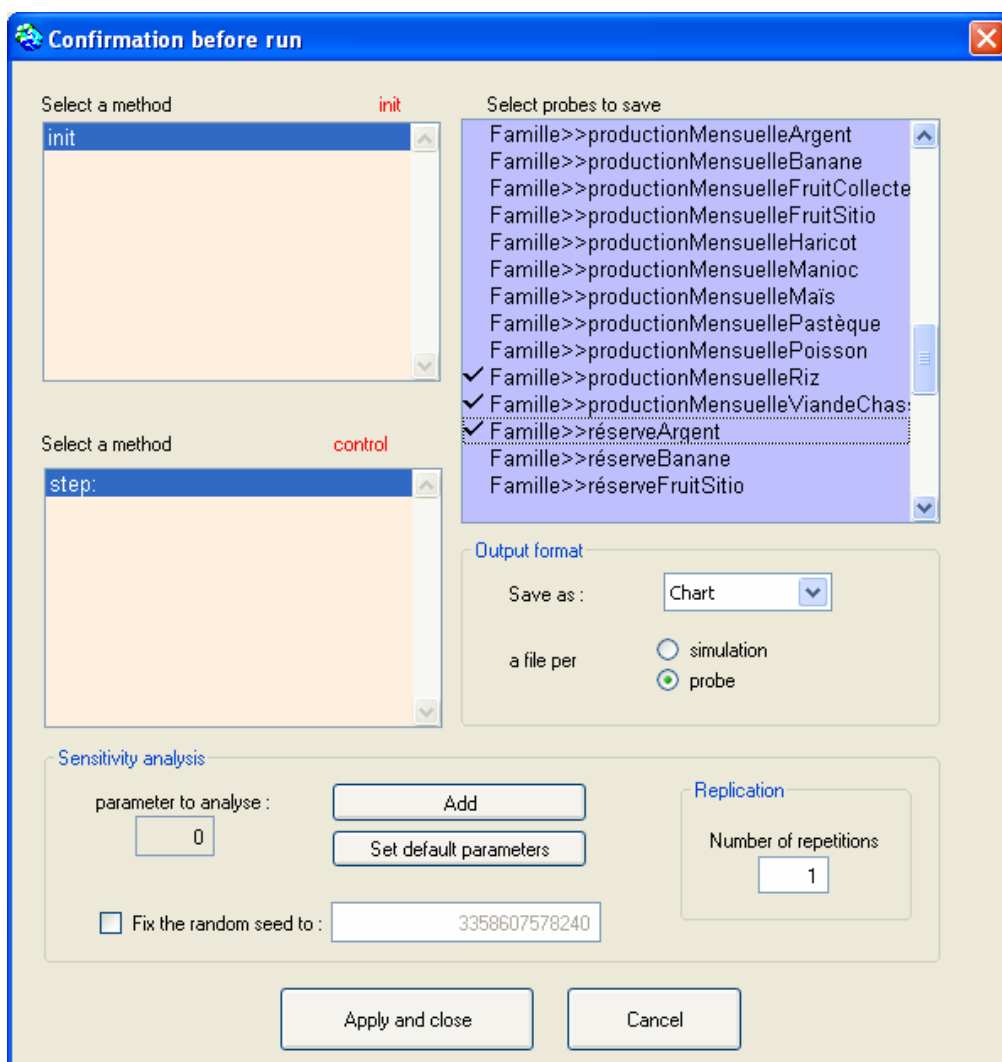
Confirmation before run

Select a method init

init

Select a method control

step:

Select probes to save

Famille>>productionMensuelleArgent
Famille>>productionMensuelleBanane
Famille>>productionMensuelleFruitCollecte
Famille>>productionMensuelleFruitSitio
Famille>>productionMensuelleHaricot
Famille>>productionMensuelleManioc
Famille>>productionMensuelleMaïs
Famille>>productionMensuellePastèque
Famille>>productionMensuellePoisson
✓ Famille>>productionMensuelleRiz
✓ Famille>>productionMensuelleViandeChas
✓ Famille>>réserveArgent
Famille>>réserveBanane
Famille>>réserveFruitSitio

Output format

Save as : Chart

a file per simulation probe

Sensitivity analysis

parameter to analyse :

0

Add

Set default parameters

Fix the random seed to : 3358607578240

Replication

Number of repetitions

1

Apply and close

Cancel